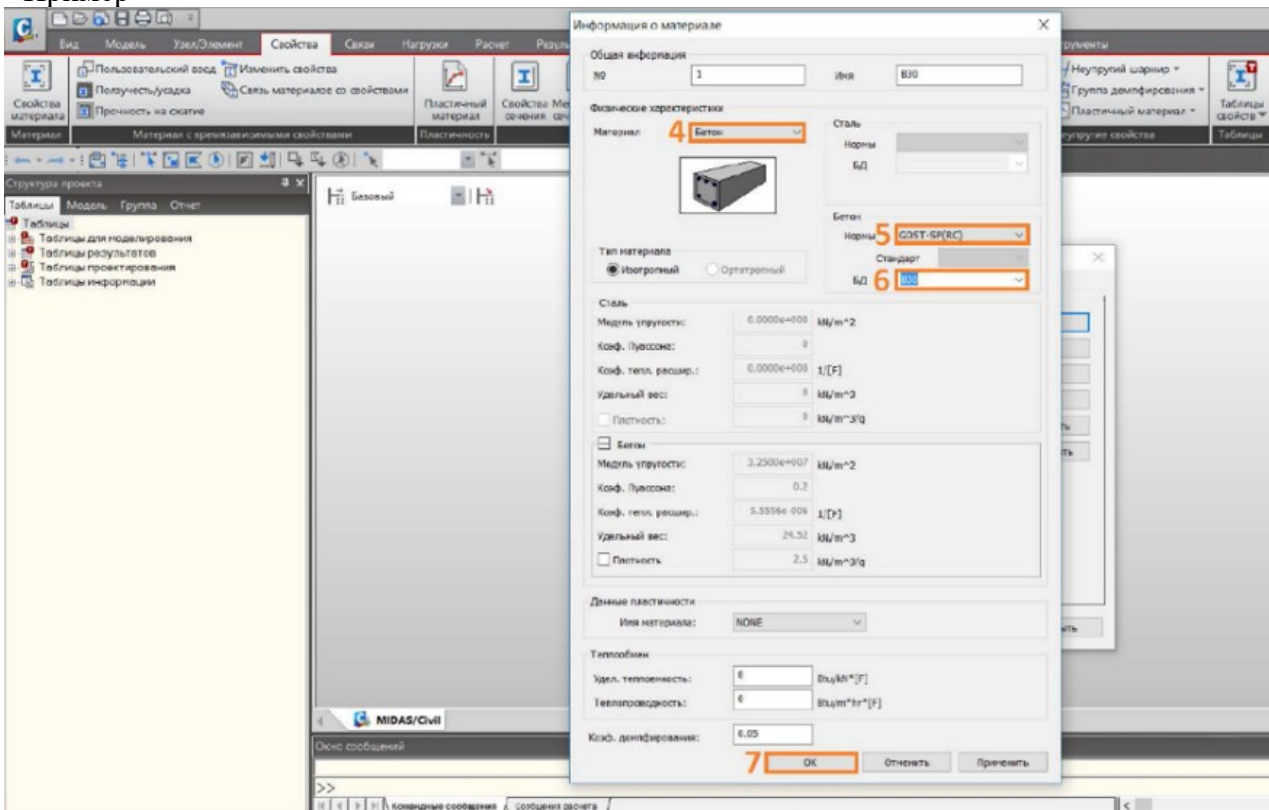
Вид Модель Узел/Элемент Свойства Связи Нагрузки Расчет Резуль

Пользовательский ввод Изменить свойства
Ползучесть/усадка Связь материалов со свойствами
Прочность на сжатие
Свойства материала
Материал
Материал с времязависимыми свойствами
Пластичный материал
Пластичность
Свойства сечения

Неупругий шарнир
Группа демпфирования
Пластичный материал
упругие свойства
Таблицы свойств
Таблицы

Структура проекта
Таблицы Модель Группа Отчет
Таблицы
Таблицы для моделирования
Таблицы результатов
Таблицы проектирования
Таблицы информации

Базовый

Информация о материале

Общая информация
№ 1
Имя B30

Физические характеристики
Материал 4 Бетон
Сталь
Нормы
БД
Бетон
Нормы 5 GOST-SP(RC)
Стандарт
БД 6 B30
Тип материала
Изотропный Ортотропный

Сталь
Модуль упругости: 0.0000e+000 kN/m^2
Коэф. Пуассона: 0
Коэф. тепл. расшир.: 0.0000e+000 1/[F]
Удельный вес: 0 kN/m^3
Плотность: 0 kN/m^3/g

Бетон
Модуль упругости: 3.2500e+007 kN/m^2
Коэф. Пуассона: 0.2
Коэф. тепл. расшир.: 5.5556e-006 1/[F]
Удельный вес: 24.52 kN/m^3
Плотность 2.5 kN/m^3/g

Данные пластичности
Имя материала: NONE

Теплообмен
Удел. теплоемкость: 0 Btu/kN*[F]
Теплопроводность: 0 Btu/m*hr*[F]

Коэф. демпфирования: 0.05

7 OK Отменить Применить

MIDAS/Civil
Окно сообщений
>>
Командные сообщения Сообщения расчета